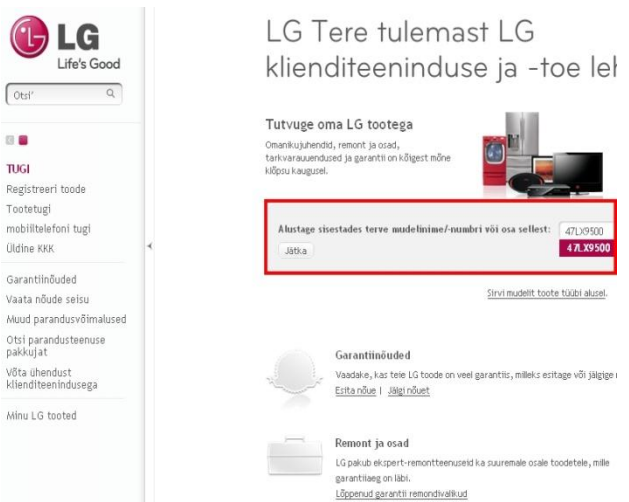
LG
Life's Good

Otsi'

TUGI
Registreeri toode
Tootetugi
mobiiltelefoni tugi
Üldine KKK

Garantiinõuded
Vaata nõude seisu
Muud parandusvõimalused
Otsi parandusteenuse pakkujat
Võta ühendust klienditeenindusega

Minu LG tooted

LG Tere tulemast LG klienditeeninduse ja -toe leh

Tutvuge oma LG tootega
Omanikujuhendid, remont ja osad, tarkvarauuendused ja garantii on kõigest mõne klõpsu kaugusel.

Alustage sisestades terve mudelinime/-numbri või osa sellest: 47LX9500
Jätka
47LX9500

Sirvi mudelit toote tüübi alusel.

Garantiinõuded
Vaadake, kas teie LG toode on veel garantiis, milleks esitage või jälgige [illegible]
Esita nõue | Jälgi nõuet

Remont ja osad
LG pakub ekspert-remontteenuseid ka suuremale osale toodetele, mille garantiiaeg on läbi.
Lõppenud garantii remondivalikud